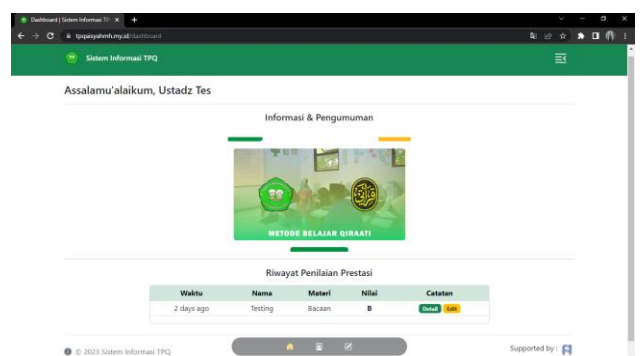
Dashboard | Sistem Informasi TP ×
tpqaisyahmh.my.id/dashboard

Sistem Informasi TPQ

Assalamu'alaikum, Ustadz Tes

Informasi & Pengumuman

METODE BELAJAR QIRAATI

Riwayat Penilaian Prestasi

| Waktu | Nama | Materi | Nilai | Catatan |
|---|---|---|---|---|
| 2 days ago | Testing | Bacaan | B | Detail Edit |

© 2023 Sistem Informasi TPQ

Supported by :